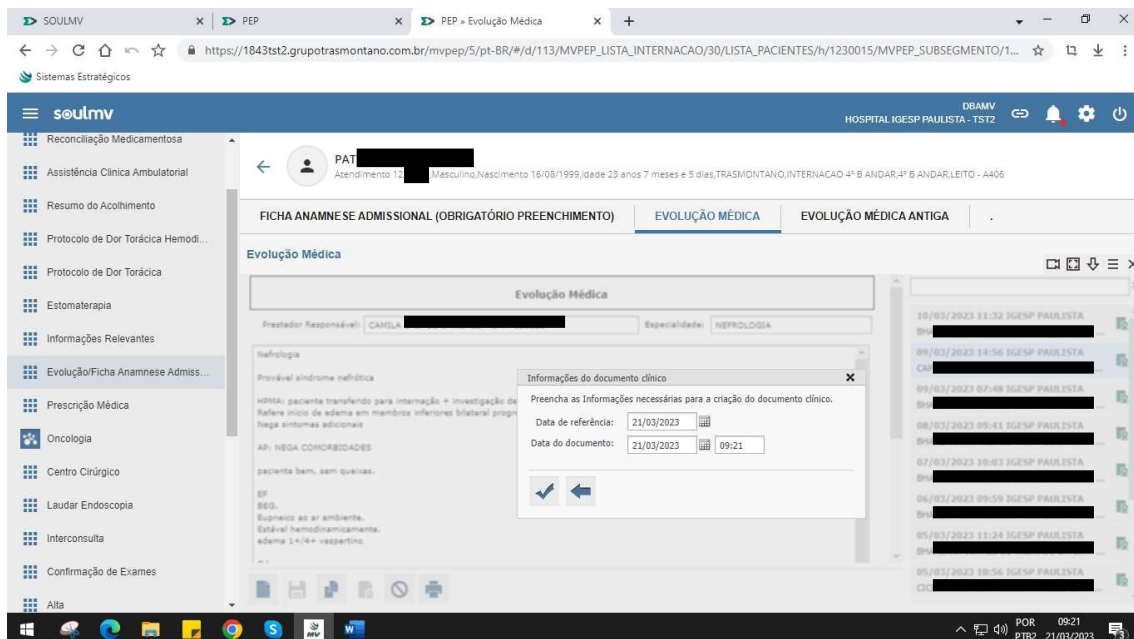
SOULMV × | PEP × | PEP » Evolução Médica × +

https://1843tst2.grupotrasmontano.com.br/mvpep/5/pt-BR/#/d/113/MVPEP_LISTA_INTERNACAO/30/LISTA_PACIENTES/h/1230015/MVPEP_SUBSEGMENTO/1...

Sistemas Estratégicos

soulmv

DBAMV
HOSPITAL IGESP PAULISTA - TST2

Reconciliação Medicamentosa
Assistência Clínica Ambulatorial
Resumo do Acolhimento
Protocolo de Dor Torácica Hemodi...
Protocolo de Dor Torácica
Estomaterapia
Informações Relevantes
Evolução/Ficha Anamnese Admiss...
Prescrição Médica
Oncologia
Centro Cirúrgico
Laudar Endoscopia
Interconsulta
Confirmação de Exames
Alta

PAT
Atendimento 12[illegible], Masculino,Nascimento 16/08/1999,Idade 23 anos 7 meses e 5 dias,TRASMONTANO,INTERNACAO 4º B ANDAR,4º B ANDAR,LEITO - A406

FICHA ANAMNESE ADMISSIONAL (OBRIGATÓRIO PREENCHIMENTO)
EVOLUÇÃO MÉDICA
EVOLUÇÃO MÉDICA ANTIGA

Evolução Médica

Evolução Médica

Prestador Responsável: CAMILA
Especialidade: NEFROLOGIA

Nefrologia

Provável síndrome nefrótica

HPMA: paciente transferido para internação + investigação de
Refere inicio de edema em membros inferiores bilateral progr
Nega sintomas adicionais

AP: NEGA COMORBIDADES

paciente bem, sem queixas.

EF
BEG.
Eupneico ao ar ambiente.
Estável hemodinamicamente.
edema 1+/4+ vespertino

Informações do documento clínico
Preencha as Informações necessárias para a criação do documento clínico.
Data de referência: 21/03/2023
Data do documento: 21/03/2023 09:21

10/03/2023 11:32 IGESP PAULISTA
09/03/2023 14:56 IGESP PAULISTA
09/03/2023 07:48 IGESP PAULISTA
08/03/2023 09:41 IGESP PAULISTA
07/03/2023 10:03 IGESP PAULISTA
06/03/2023 09:59 IGESP PAULISTA
05/03/2023 11:24 IGESP PAULISTA
05/03/2023 10:56 IGESP PAULISTA

POR PTB2 09:21 21/03/2023